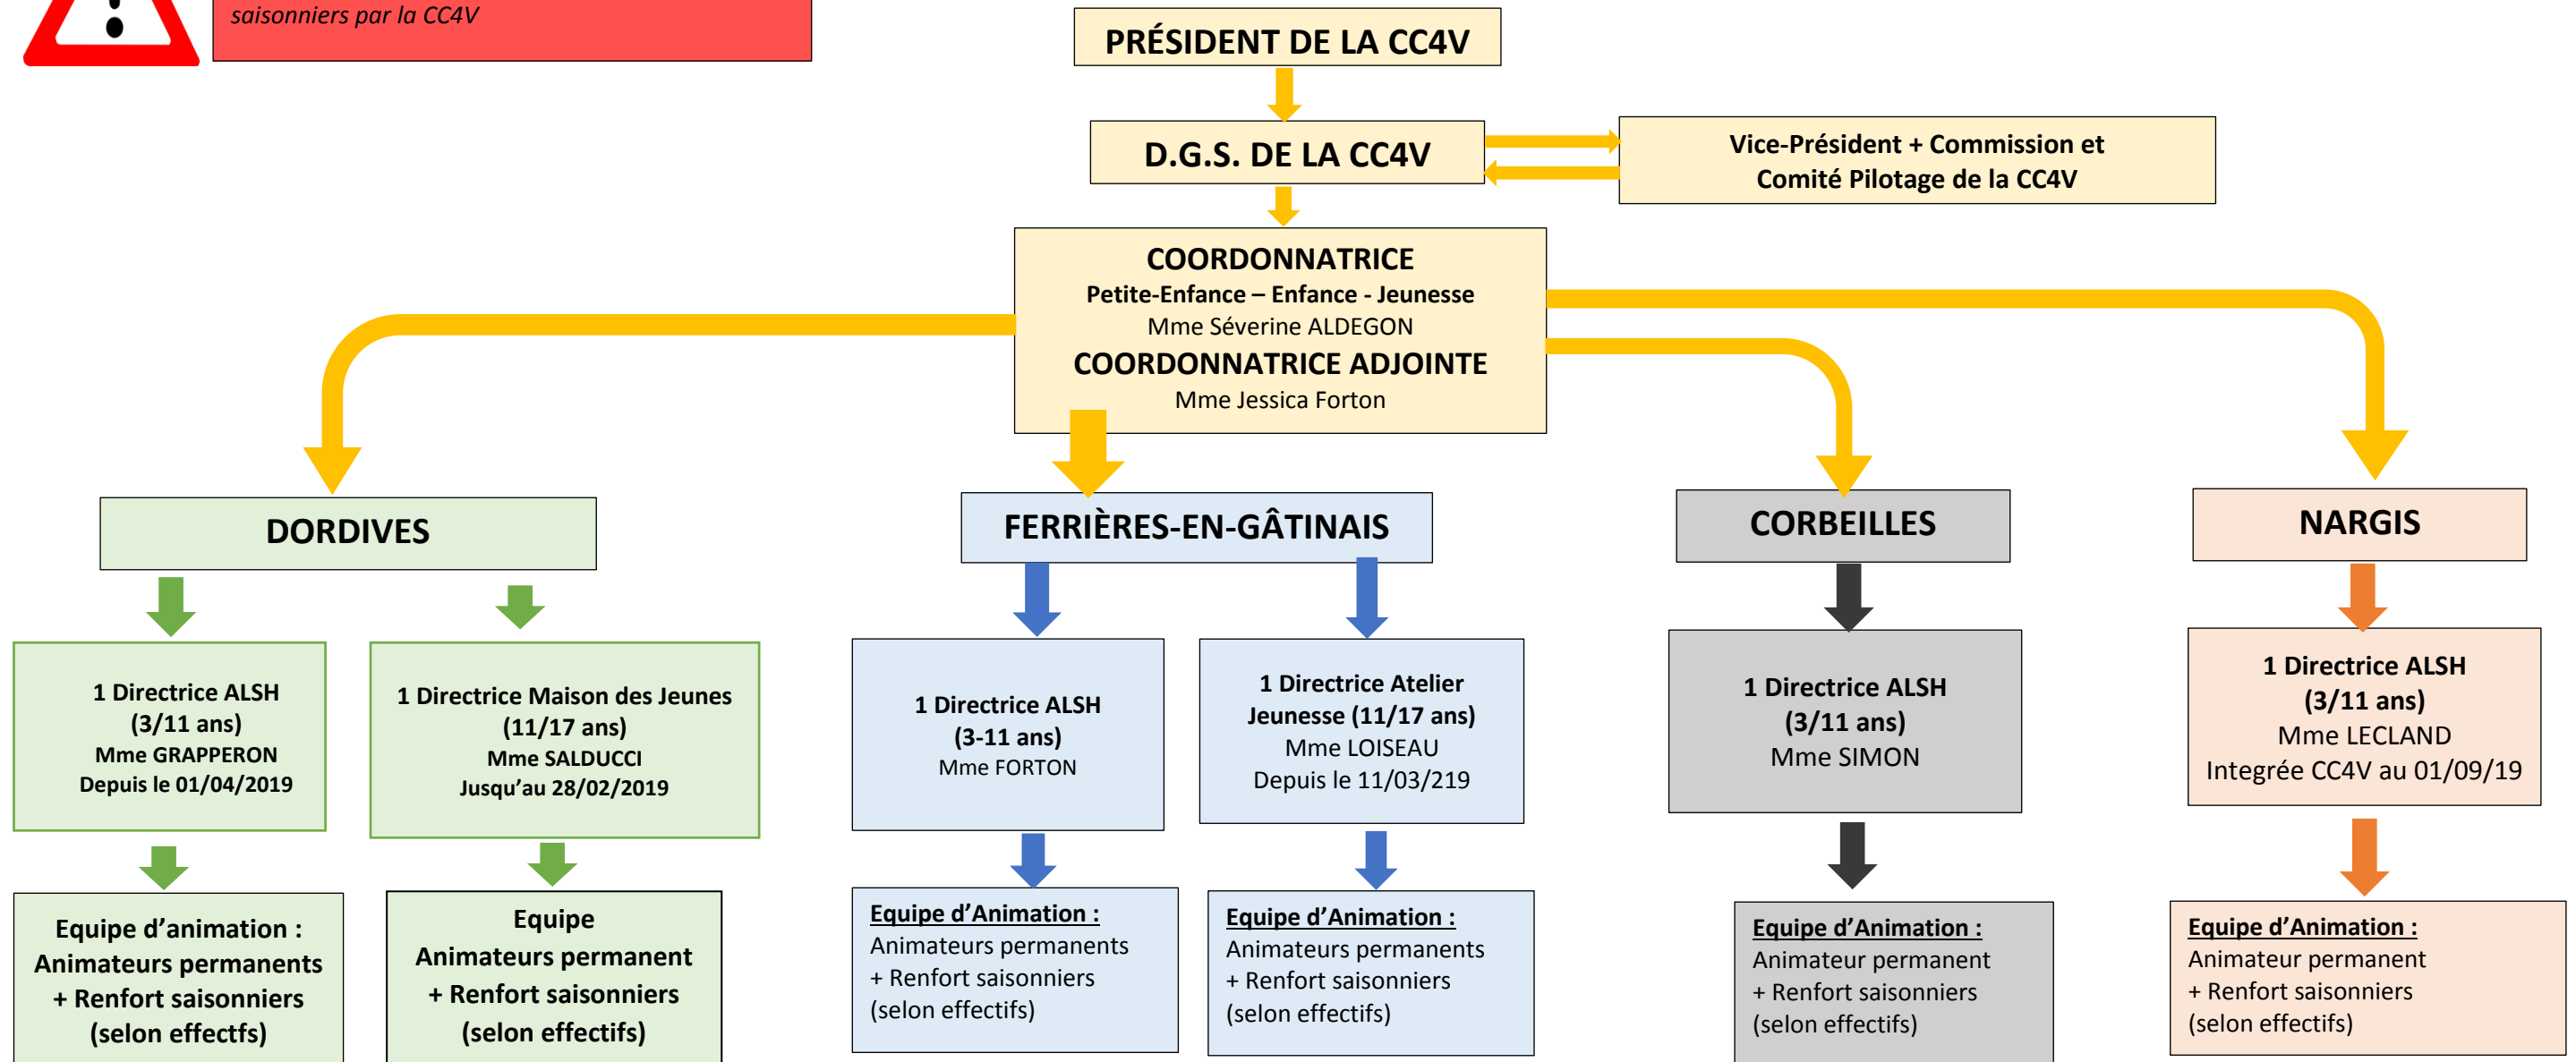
saisonniers par la CC4V

PRÉSIDENT DE LA CC4V

D.G.S. DE LA CC4V

Vice-Président + Commission et Comité Pilotage de la CC4V

COORDONNATRICE
Petite-Enfance – Enfance - Jeunesse
Mme Séverine ALDEGON
COORDONNATRICE ADJOINTE
Mme Jessica Forton

DORDIVES

1 Directrice ALSH
(3/11 ans)
Mme GRAPPERON
Depuis le 01/04/2019

Equipe d'animation :
Animateurs permanents
+ Renfort saisonniers
(selon effectfs)

1 Directrice Maison des Jeunes
(11/17 ans)
Mme SALDUCCI
Jusqu'au 28/02/2019

Equipe
Animateurs permanent
+ Renfort saisonniers
(selon effectifs)

FERRIÈRES-EN-GÂTINAIS

1 Directrice ALSH
(3-11 ans)
Mme FORTON

Equipe d'Animation :
Animateurs permanents
+ Renfort saisonniers
(selon effectifs)

1 Directrice Atelier Jeunesse (11/17 ans)
Mme LOISEAU
Depuis le 11/03/219

Equipe d'Animation :
Animateurs permanents
+ Renfort saisonniers
(selon effectifs)

CORBEILLES

1 Directrice ALSH
(3/11 ans)
Mme SIMON

Equipe d'Animation :
Animateur permanent
+ Renfort saisonniers
(selon effectifs)

NARGIS

1 Directrice ALSH
(3/11 ans)
Mme LECLAND
Integrée CC4V au 01/09/19

Equipe d'Animation :
Animateur permanent
+ Renfort saisonniers
(selon effectifs)